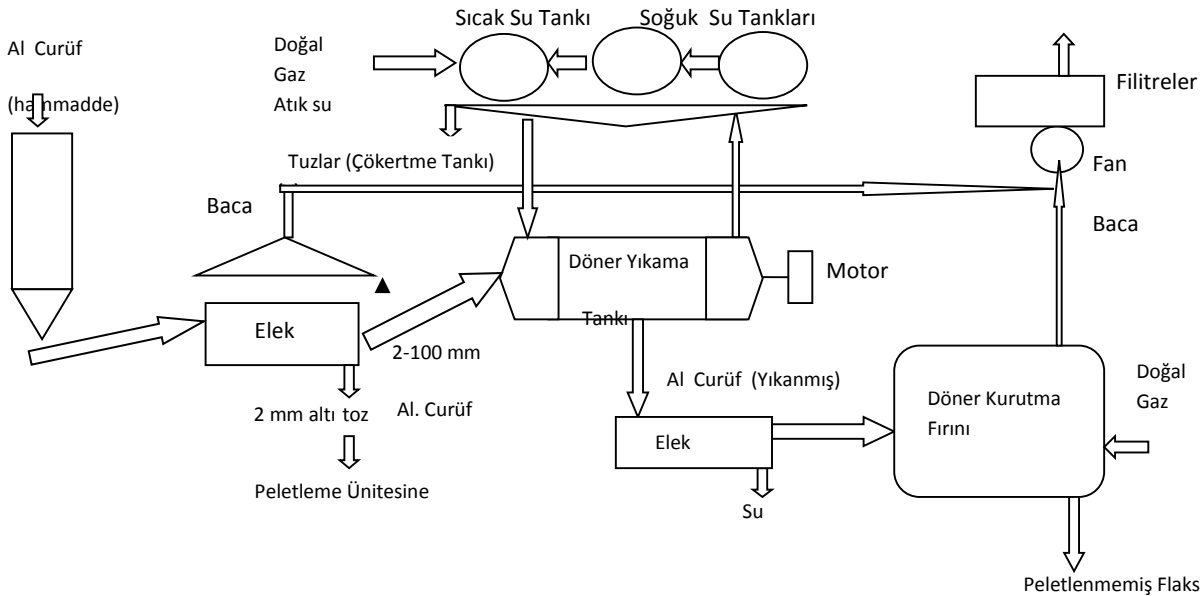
Al Curüf

(ha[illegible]nmadde)

Doğal
Gaz
Atık su

Sıcak Su Tankı

Soğuk Su Tankları

Filitreler

Fan

Tuzlar (Çökertme Tankı)

Baca

Baca

Döner Yıkama Tankı

Motor

Elek

2-100 mm

2 mm altı toz

Al. Curüf

Peletleme Ünitesine

Al Curüf (Yıkanmış)

Elek

Su

Döner Kurutma Fırını

Doğal
Gaz

Peletlenmemiş Flaks